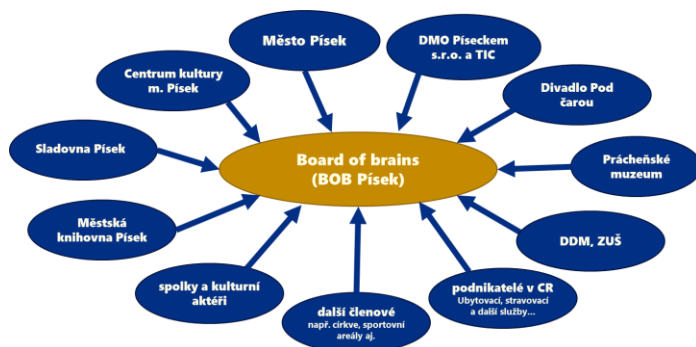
Město Písek

DMO Píseckem s.r.o. a TIC

Centrum kultury m. Písek

Divadlo Pod čarou

Sladovna Písek

Board of brains (BOB Písek)

Prácheňské muzeum

Městská knihovna Písek

DDM, ZUŠ

spolky a kulturní aktéři

další členové
např. církve, sportovní areály aj.

podnikatelé v CR
Ubytovací, stravovací a další služby…